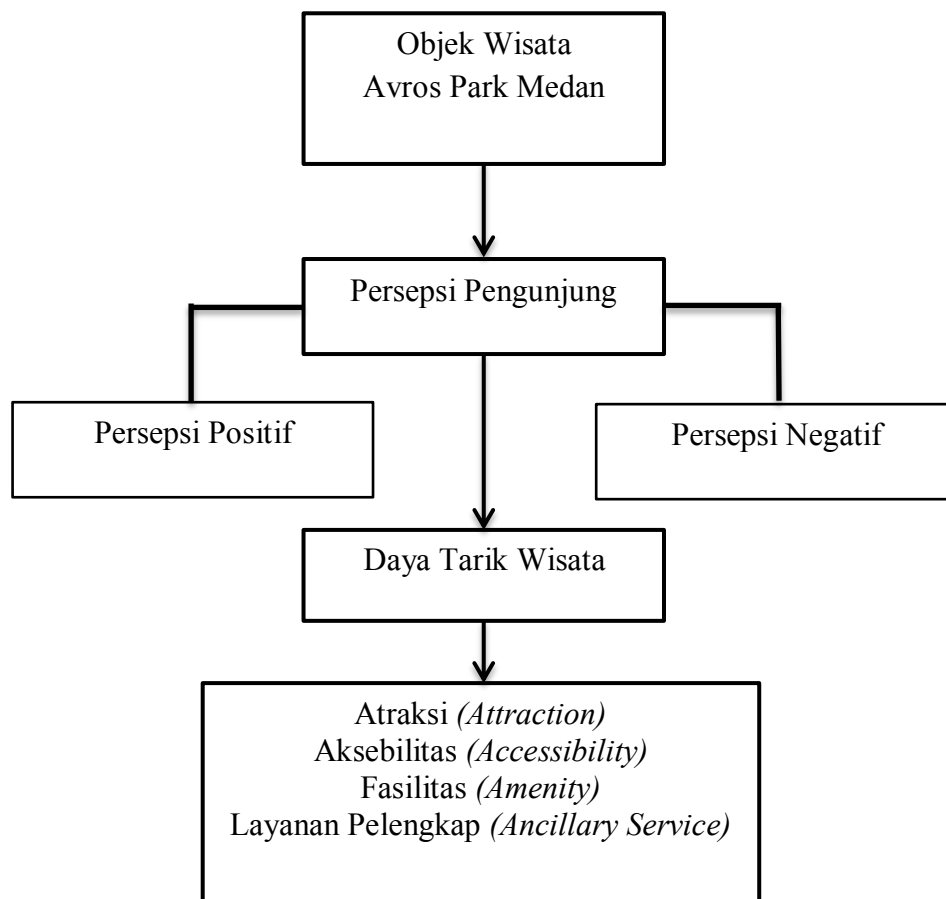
Objek Wisata
Avros Park Medan

Persepsi Pengunjung

Persepsi Positif

Persepsi Negatif

Daya Tarik Wisata

Atraksi *(Attraction)*
Aksebilitas *(Accessibility)*
Fasilitas *(Amenity)*
Layanan Pelengkap *(Ancillary Service)*